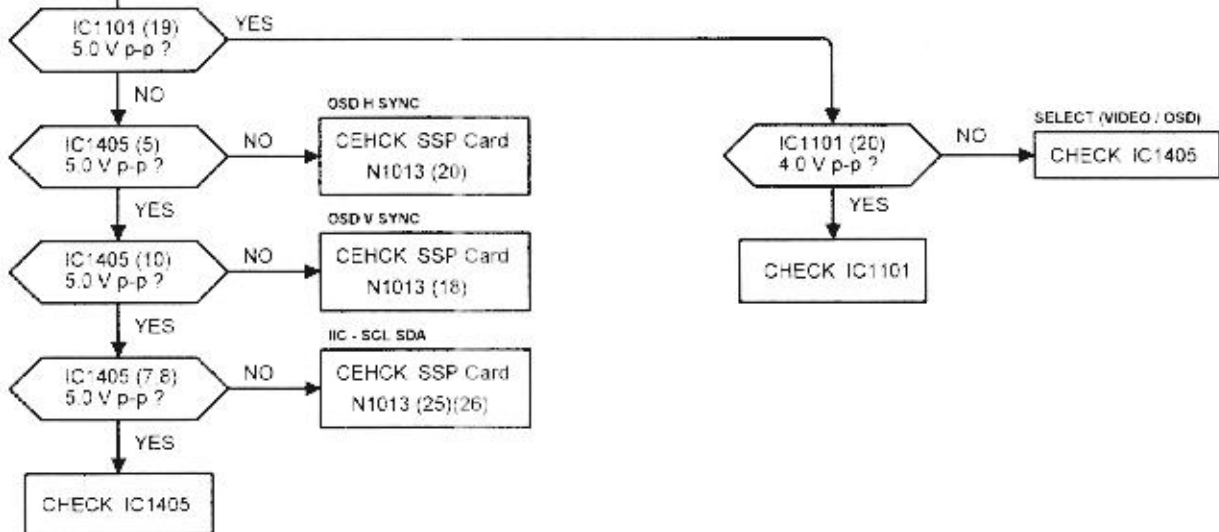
IC1101 (19)
5.0 V p-p ?

YES

NO

IC1405 (5)
5.0 V p-p ?

NO

OSD H SYNC

CEHCK SSP Card
N1013 (20)

YES

IC1405 (10)
5.0 V p-p ?

NO

OSD V SYNC

CEHCK SSP Card
N1013 (18)

YES

IC1405 (7,8)
5.0 V p-p ?

NO

IIC - SCL SDA

CEHCK SSP Card
N1013 (25)(26)

YES

CHECK IC1405

IC1101 (20)
4.0 V p-p ?

NO

SELECT (VIDEO / OSD)

CHECK IC1405

YES

CHECK IC1101